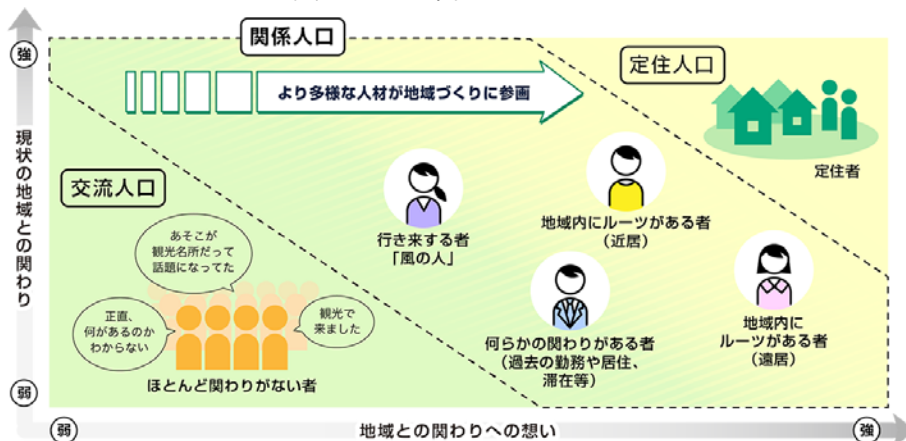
強

現状の地域との関わり

弱

関係人口

定住人口

より多様な人材が地域づくりに参画

定住者

交流人口

行き来する者
「風の人」

地域内にルーツがある者
（近居）

あそこが
観光名所だって
話題になってた

正直、
何があるのか
わからない

観光で
来ました

何らかの関わりがある者
（過去の勤務や居住、
滞在等）

地域内に
ルーツがある者
（遠居）

ほとんど関わりがない者

弱

地域との関わりへの想い

強